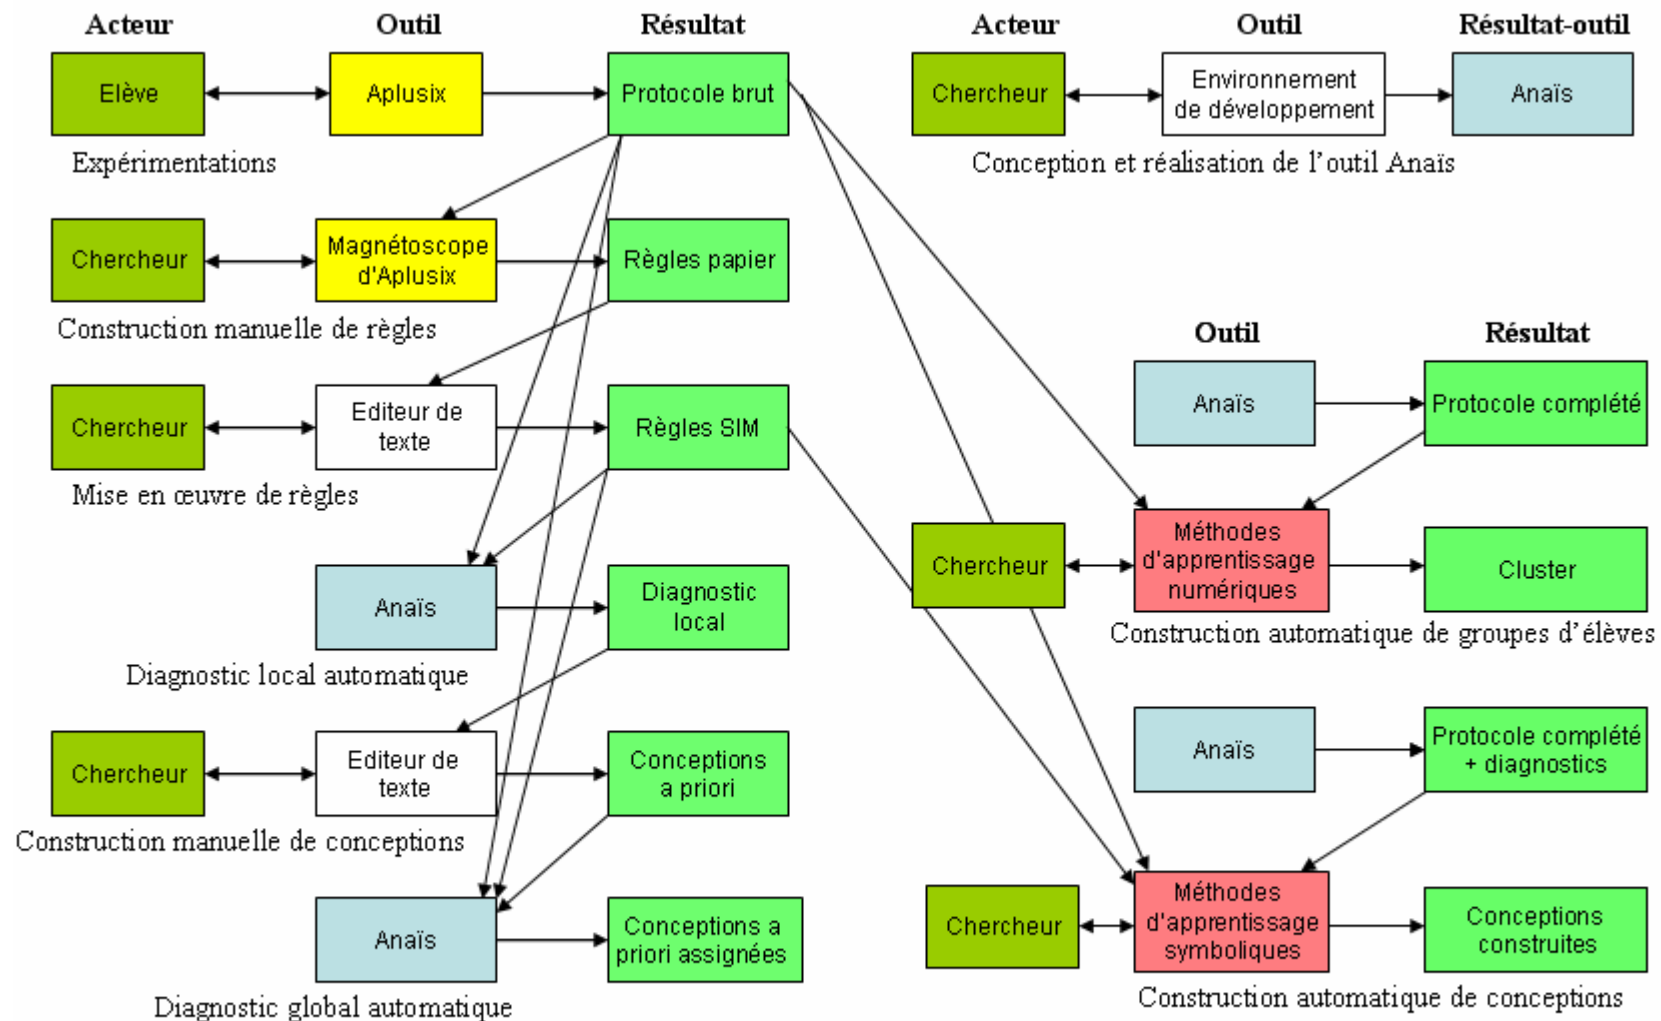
Acteur
Outil
Résultat

Elève
Aplusix
Protocole brut
Expérimentations

Chercheur
Magnétoscope d'Aplusix
Règles papier
Construction manuelle de règles

Chercheur
Editeur de texte
Règles SIM
Mise en œuvre de règles

Anaïs
Diagnostic local
Diagnostic local automatique

Chercheur
Editeur de texte
Conceptions a priori
Construction manuelle de conceptions

Anaïs
Conceptions a priori assignées
Diagnostic global automatique

Acteur
Outil
Résultat-outil

Chercheur
Environnement de développement
Anaïs
Conception et réalisation de l'outil Anaïs

Outil
Résultat

Anaïs
Protocole complété

Chercheur
Méthodes d'apprentissage numériques
Cluster
Construction automatique de groupes d'élèves

Anaïs
Protocole complété + diagnostics

Chercheur
Méthodes d'apprentissage symboliques
Conceptions construites
Construction automatique de conceptions